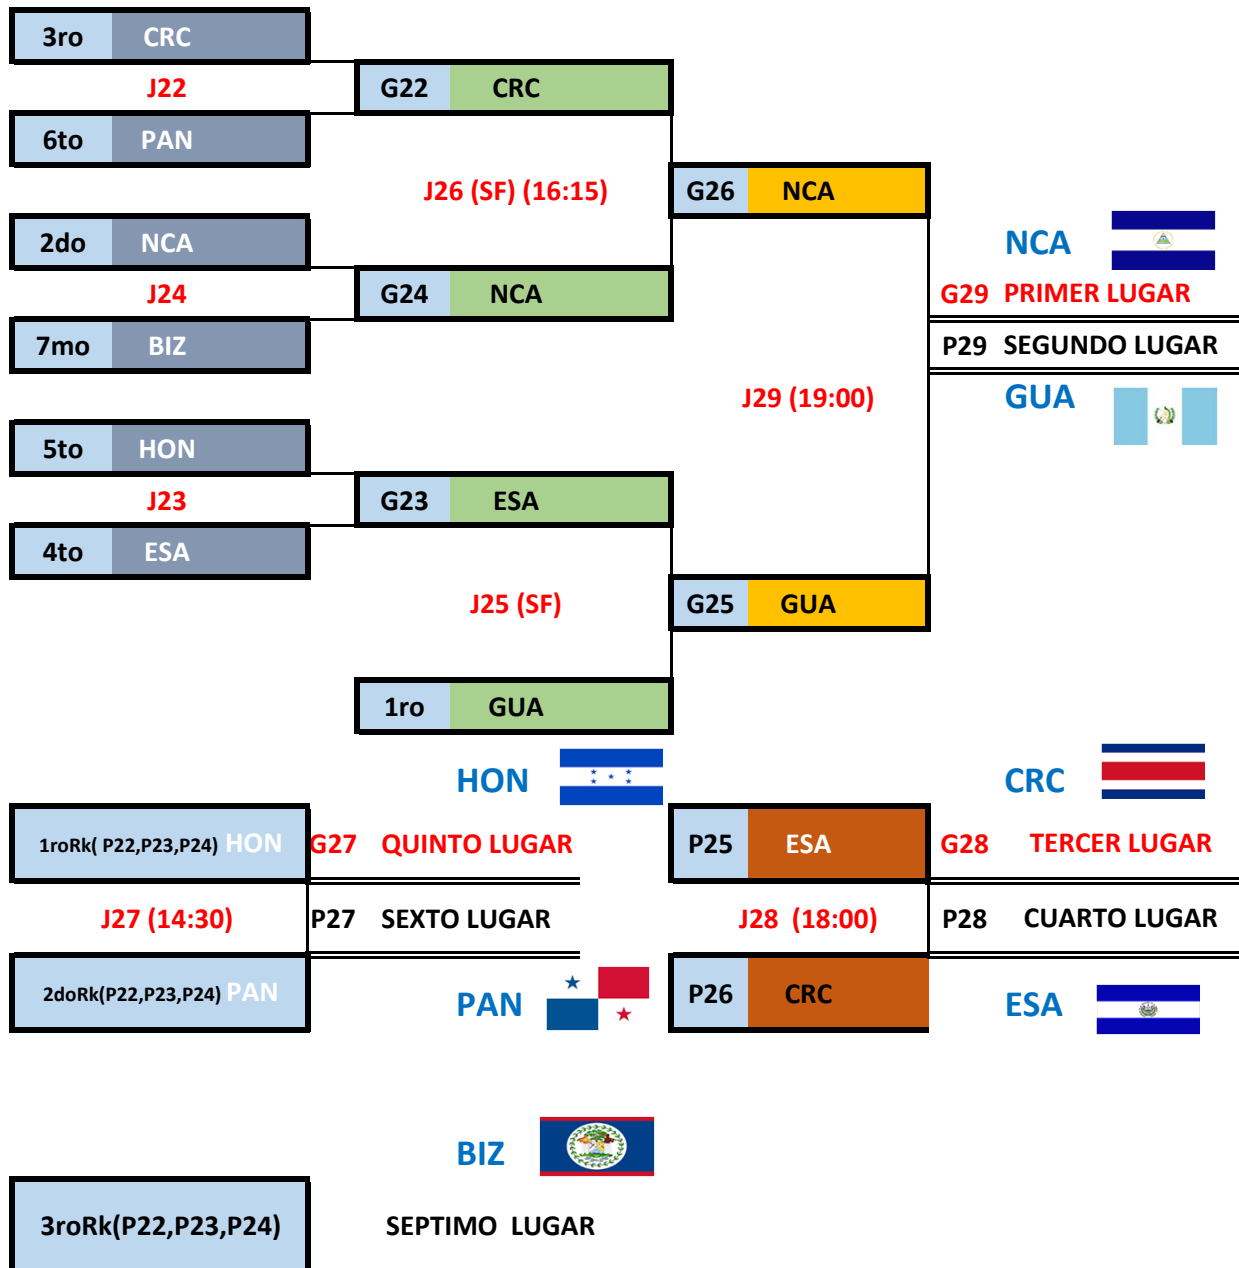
3ro CRC

J22

6to PAN

G22 CRC

J26 (SF) (16:15)

G26 NCA

2do NCA

J24

7mo BIZ

G24 NCA

NCA

G29 PRIMER LUGAR

P29 SEGUNDO LUGAR

J29 (19:00)

GUA

5to HON

J23

4to ESA

G23 ESA

J25 (SF)

G25 GUA

1ro GUA

HON

CRC

1roRk( P22,P23,P24) HON

G27 QUINTO LUGAR

P25 ESA

G28 TERCER LUGAR

J27 (14:30)

P27 SEXTO LUGAR

J28 (18:00)

P28 CUARTO LUGAR

2doRk(P22,P23,P24) PAN

PAN

P26 CRC

ESA

BIZ

3roRk(P22,P23,P24)

SEPTIMO LUGAR